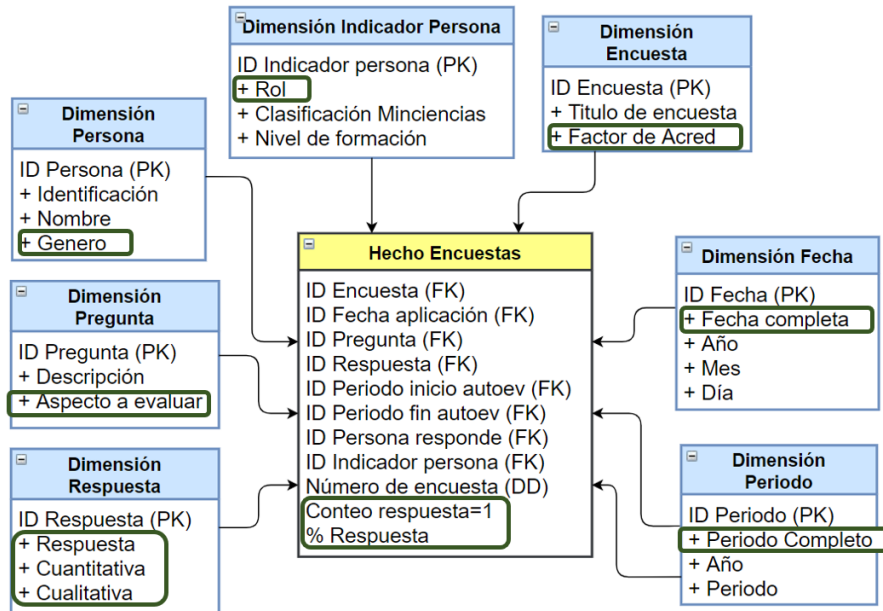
Dimensión Indicador Persona
ID Indicador persona (PK)
+ Rol
+ Clasificación Minciencias
+ Nivel de formación

Dimensión Encuesta
ID Encuesta (PK)
+ Titulo de encuesta
+ Factor de Acred

Dimensión Persona
ID Persona (PK)
+ Identificación
+ Nombre
+ Genero

Hecho Encuestas
ID Encuesta (FK)
ID Fecha aplicación (FK)
ID Pregunta (FK)
ID Respuesta (FK)
ID Periodo inicio autoev (FK)
ID Periodo fin autoev (FK)
ID Persona responde (FK)
ID Indicador persona (FK)
Número de encuesta (DD)
Conteo respuesta=1
% Respuesta

Dimensión Fecha
ID Fecha (PK)
+ Fecha completa
+ Año
+ Mes
+ Día

Dimensión Pregunta
ID Pregunta (PK)
+ Descripción
+ Aspecto a evaluar

Dimensión Respuesta
ID Respuesta (PK)
+ Respuesta
+ Cuantitativa
+ Cualitativa

Dimensión Periodo
ID Periodo (PK)
+ Periodo Completo
+ Año
+ Periodo